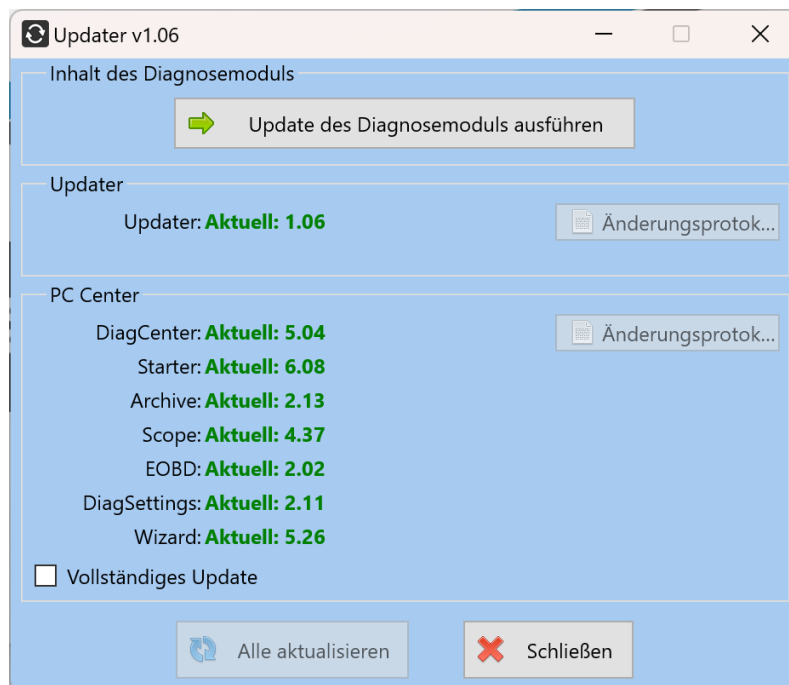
Updater v1.06

Inhalt des Diagnosemoduls

Update des Diagnosemoduls ausführen

Updater

Updater: Aktuell: 1.06

Änderungsprotok...

PC Center

DiagCenter: Aktuell: 5.04

Änderungsprotok...

Starter: Aktuell: 6.08

Archive: Aktuell: 2.13

Scope: Aktuell: 4.37

EOBD: Aktuell: 2.02

DiagSettings: Aktuell: 2.11

Wizard: Aktuell: 5.26

Vollständiges Update

Alle aktualisieren

Schließen